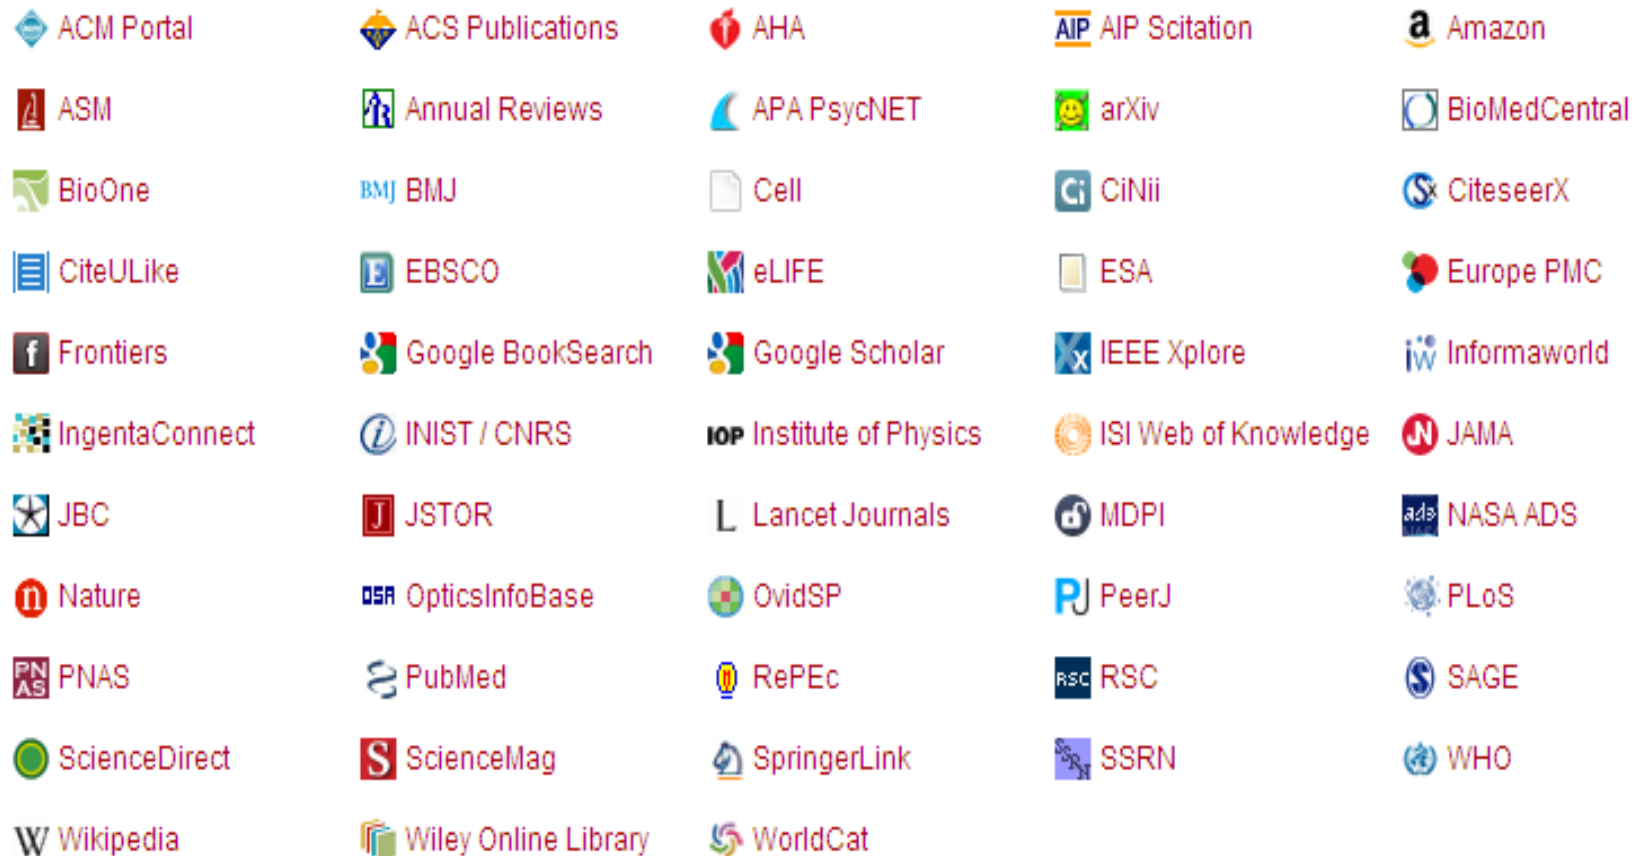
| | | | | |
|---|---|---|---|---|
| ACM Portal | ACS Publications | AHA | AIP AIP Scitation | a Amazon |
| ASM | Annual Reviews | APA PsycNET | arXiv | BioMedCentral |
| BioOne | BMJ BMJ | Cell | CiNii | CiteseerX |
| CiteULike | E EBSCO | eLIFE | ESA | Europe PMC |
| f Frontiers | Google BookSearch | Google Scholar | IEEE Xplore | iW Informaworld |
| IngentaConnect | INIST / CNRS | IOP Institute of Physics | ISI Web of Knowledge | JAMA |
| JBC | J JSTOR | L Lancet Journals | MDPI | ads NASA ADS |
| n Nature | OSA OpticsInfoBase | OvidSP | PJ PeerJ | PLoS |
| PN AS PNAS | PubMed | RePEc | RSC RSC | S SAGE |
| ScienceDirect | S ScienceMag | SpringerLink | SSRN SSRN | WHO |
| W Wikipedia | Wiley Online Library | WorldCat | | |